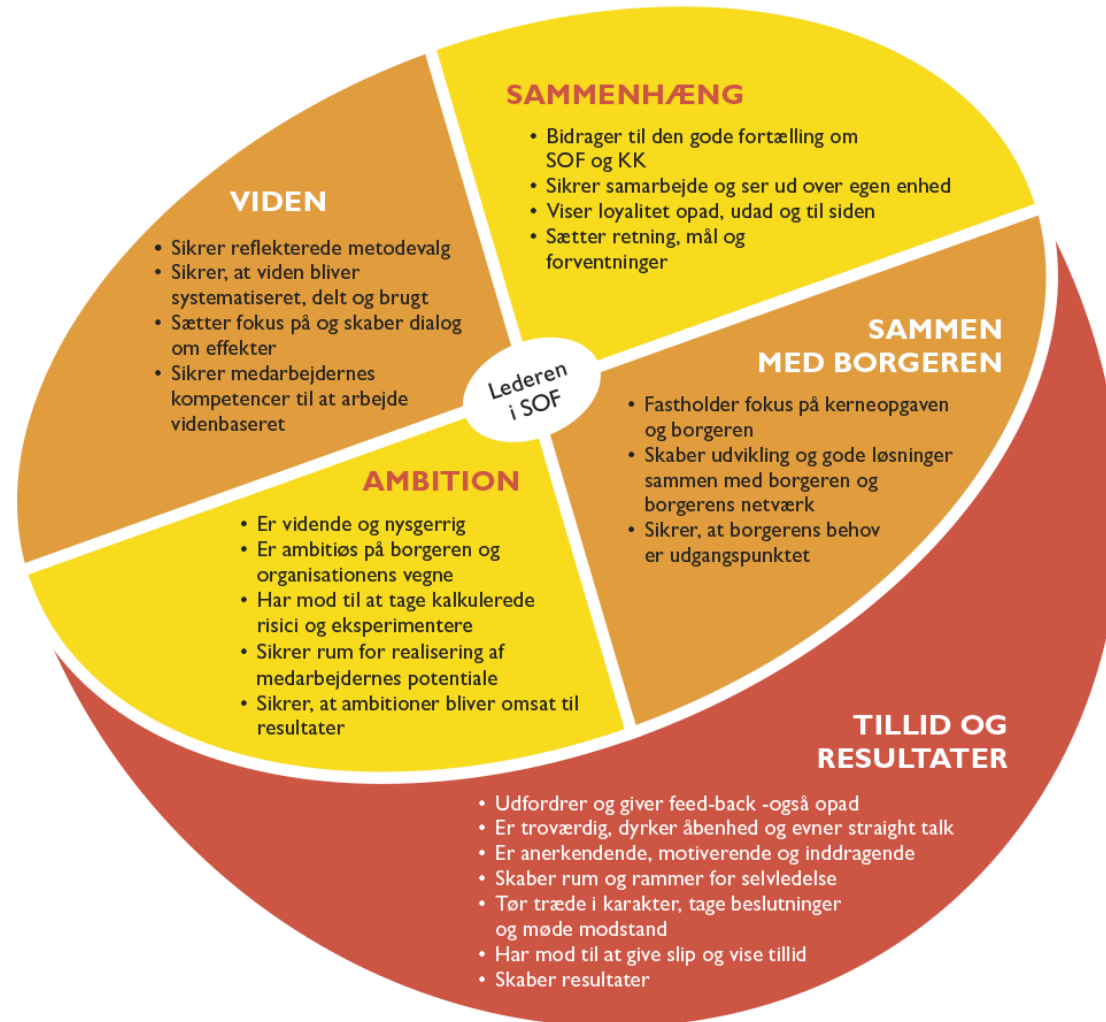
SAMMENHÆNG

• Bidrager til den gode fortælling om SOF og KK
• Sikrer samarbejde og ser ud over egen enhed
• Viser loyalitet opad, udad og til siden
• Sætter retning, mål og forventninger

VIDEN

• Sikrer reflekterede metodevalg
• Sikrer, at viden bliver systematiseret, delt og brugt
• Sætter fokus på og skaber dialog om effekter
• Sikrer medarbejdernes kompetencer til at arbejde videnbaseret

Lederen i SOF

SAMMEN MED BORGEREN

• Fastholder fokus på kerneopgaven og borgeren
• Skaber udvikling og gode løsninger sammen med borgeren og borgerens netværk
• Sikrer, at borgerens behov er udgangspunktet

AMBITION

• Er vidende og nysgerrig
• Er ambitiøs på borgeren og organisationens vegne
• Har mod til at tage kalkulerede risici og eksperimentere
• Sikrer rum for realisering af medarbejdernes potentiale
• Sikrer, at ambitioner bliver omsat til resultater

TILLID OG RESULTATER

• Udfordrer og giver feed-back -også opad
• Er troværdig, dyrker åbenhed og evner straight talk
• Er anerkendende, motiverende og inddragende
• Skaber rum og rammer for selvledelse
• Tør træde i karakter, tage beslutninger og møde modstand
• Har mod til at give slip og vise tillid
• Skaber resultater